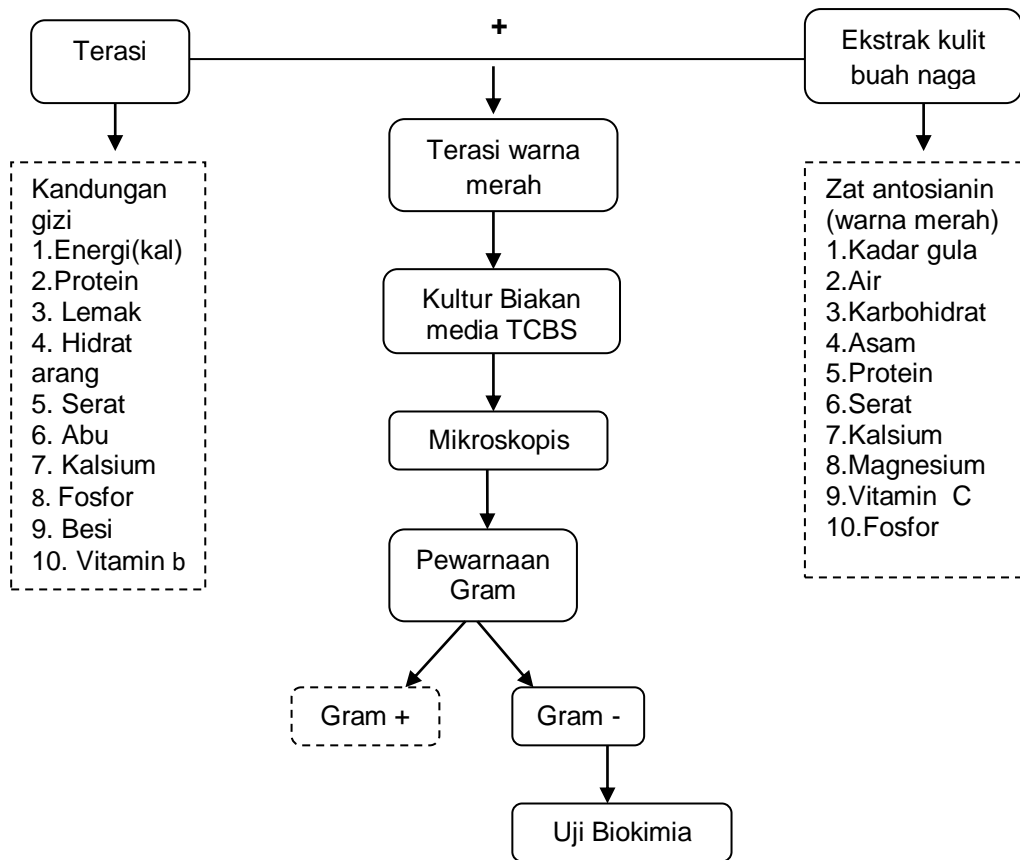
Terasi

+

Ekstrak kulit buah naga

Terasi warna merah

Kandungan gizi
1.Energi(kal)
2.Protein
3. Lemak
4. Hidrat arang
5. Serat
6. Abu
7. Kalsium
8. Fosfor
9. Besi
10. Vitamin b

Zat antosianin (warna merah)
1.Kadar gula
2.Air
3.Karbohidrat
4.Asam
5.Protein
6.Serat
7.Kalsium
8.Magnesium
9.Vitamin C
10.Fosfor

Kultur Biakan media TCBS

Mikroskopis

Pewarnaan Gram

Gram +

Gram -

Uji Biokimia